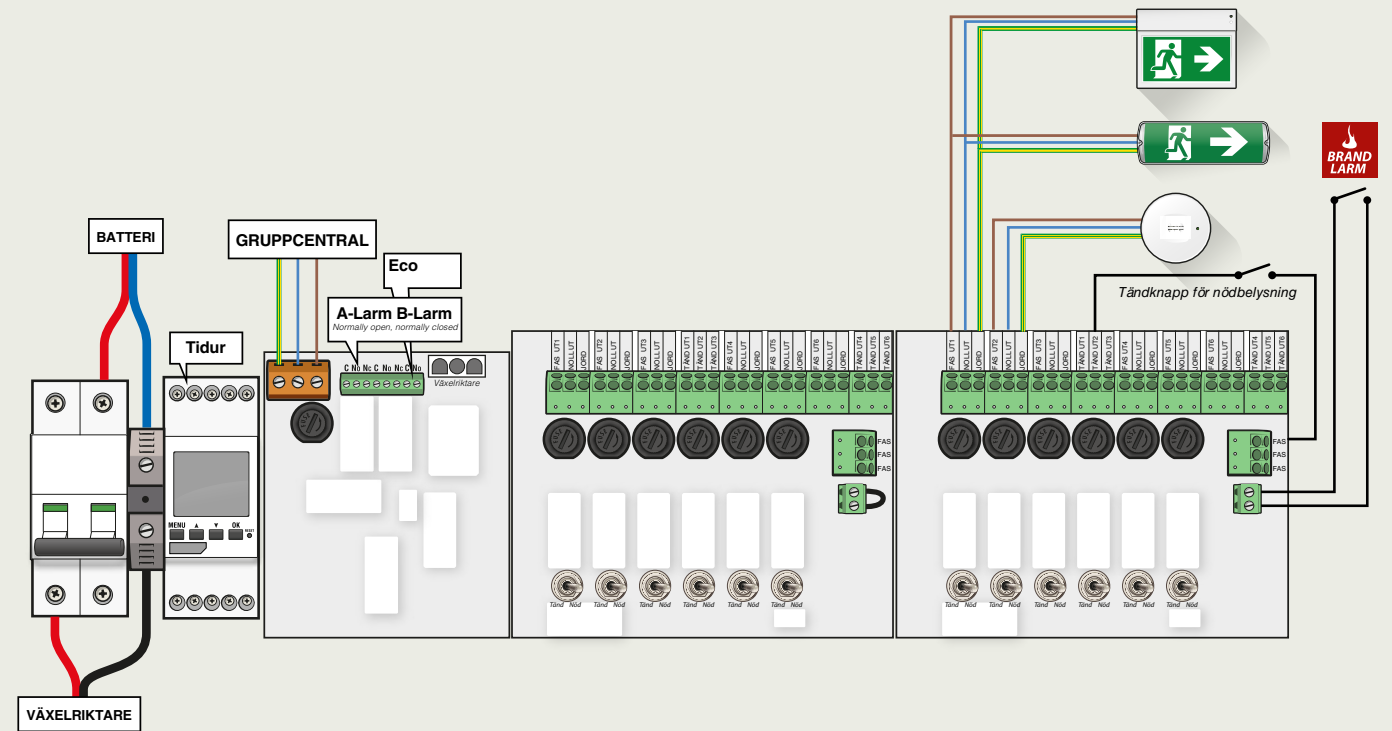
BATTERI

GRUPPCENTRAL

Eco

Tidur

A-Larm B-Larm
Normally open, normally closed

C No Nc C No Nc C No

Växelriktare

MENU ▲ ▼ OK RESET

VÄXELRIKTARE

FAS UT1 NOLL UT JORD FAS UT2 NOLL UT JORD FAS UT3 NOLL UT JORD TÄND UT1 TÄND UT2 TÄND UT3 FAS UT4 NOLL UT JORD FAS UT5 NOLL UT JORD FAS UT6 NOLL UT JORD TÄND UT4 TÄND UT5 TÄND UT6

FAS
FAS
FAS

Tänd Nöd Tänd Nöd Tänd Nöd Tänd Nöd Tänd Nöd Tänd Nöd

FAS UT1 NOLL UT JORD FAS UT2 NOLL UT JORD FAS UT3 NOLL UT JORD TÄND UT1 TÄND UT2 TÄND UT3 FAS UT4 NOLL UT JORD FAS UT5 NOLL UT JORD FAS UT6 NOLL UT JORD TÄND UT4 TÄND UT5 TÄND UT6

FAS
FAS
FAS

Tänd Nöd Tänd Nöd Tänd Nöd Tänd Nöd Tänd Nöd Tänd Nöd

Tändknapp för nödbelysning

BRAND LARM